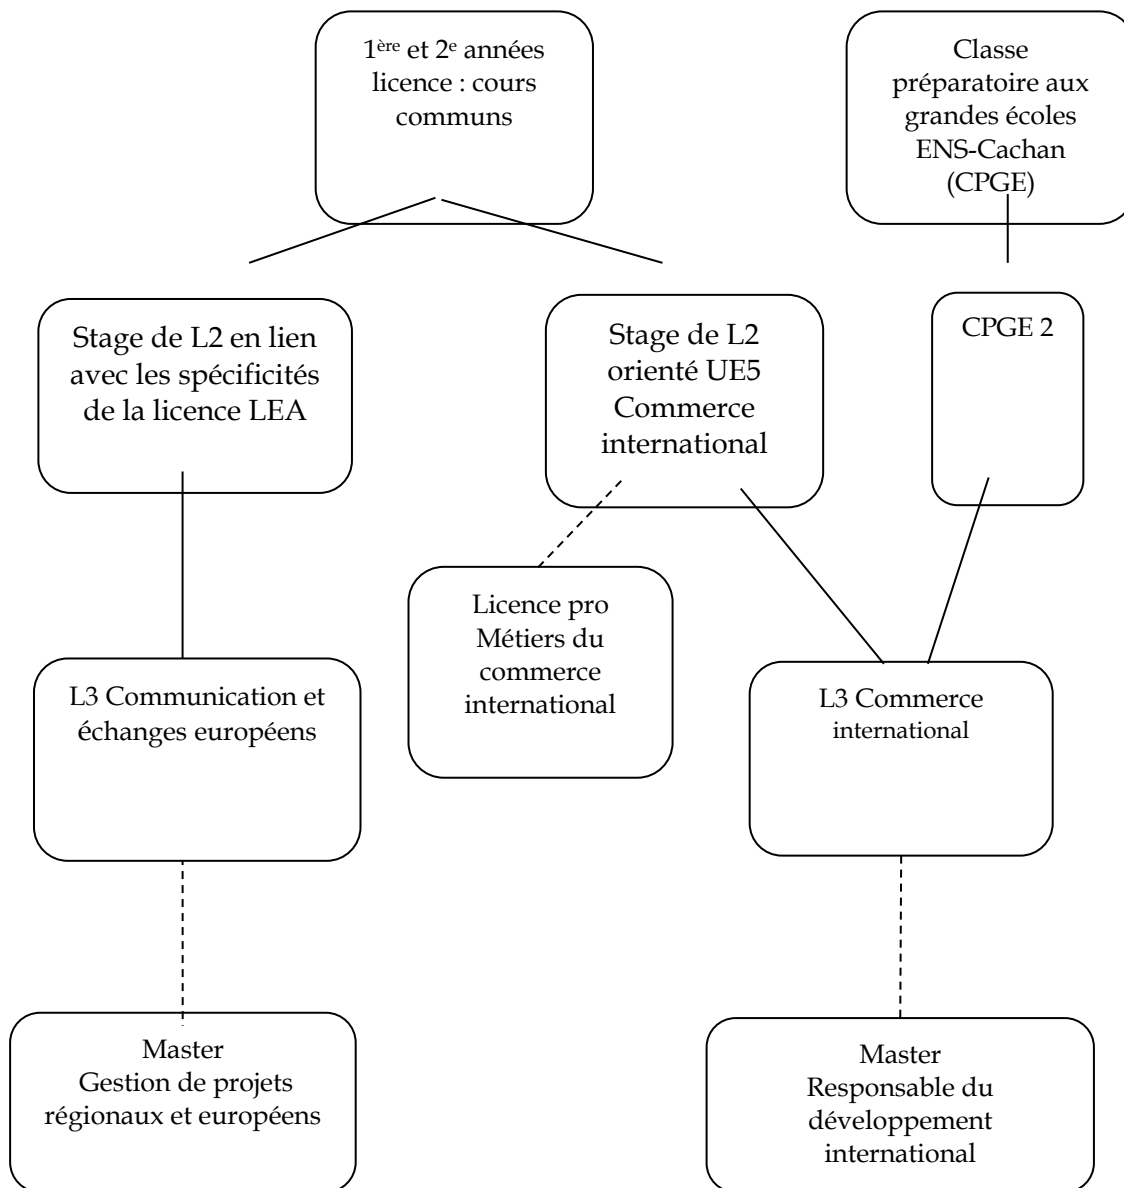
1$^{ère}$ et 2$^{e}$ années licence : cours communs

Classe préparatoire aux grandes écoles ENS-Cachan (CPGE)

Stage de L2 en lien avec les spécificités de la licence LEA

Stage de L2 orienté UE5 Commerce international

CPGE 2

Licence pro Métiers du commerce international

L3 Communication et échanges européens

L3 Commerce international

Master Gestion de projets régionaux et européens

Master Responsable du développement international